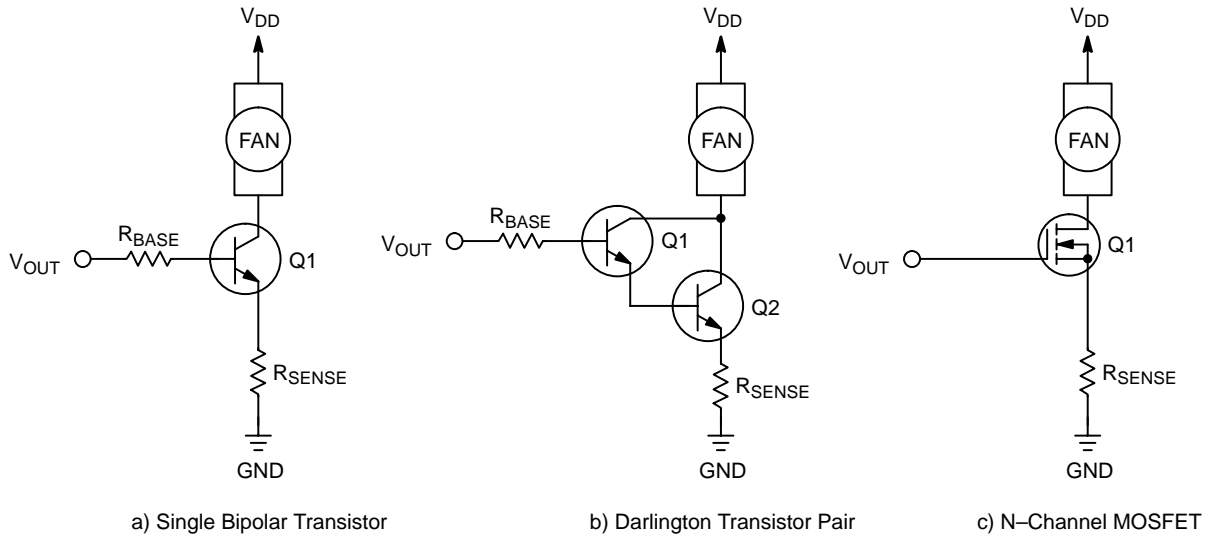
$V_{DD}$

FAN

$V_{OUT}$

$R_{BASE}$

Q1

$R_{SENSE}$

GND

a) Single Bipolar Transistor

$V_{DD}$

FAN

$V_{OUT}$

$R_{BASE}$

Q1

Q2

$R_{SENSE}$

GND

b) Darlington Transistor Pair

$V_{DD}$

FAN

$V_{OUT}$

Q1

$R_{SENSE}$

GND

c) N–Channel MOSFET